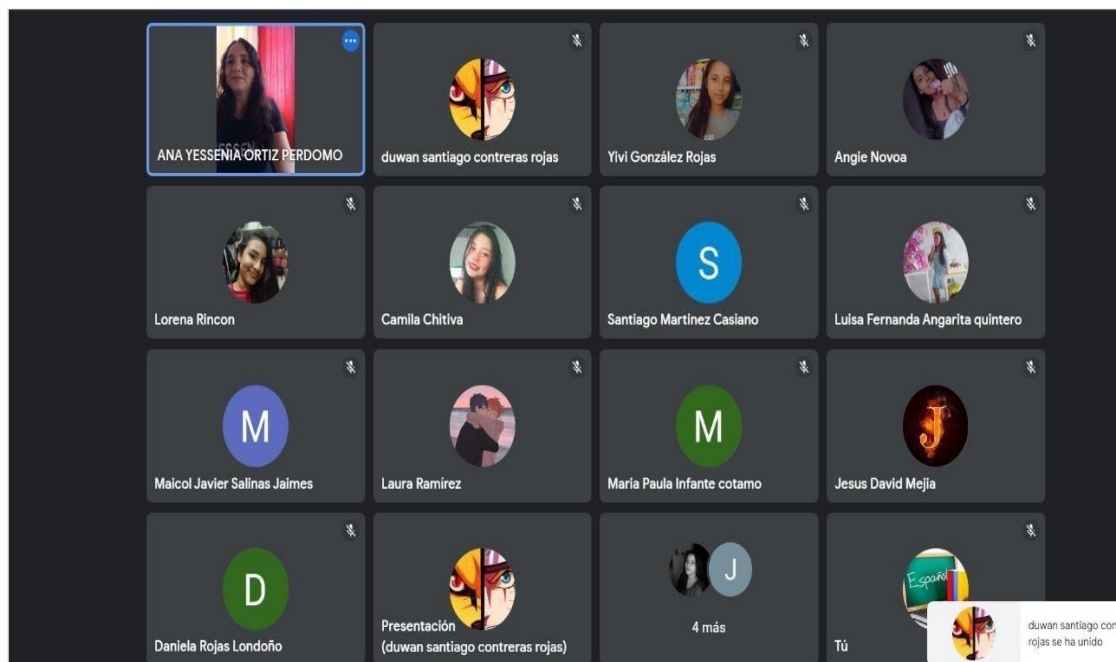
ANA YESSENIA ORTIZ PERDOMO

duwan santiago contreras rojas

Yivi González Rojas

Angie Novoa

Lorena Rincon

Camila Chitiva

S

Santiago Martinez Casiano

Luisa Fernanda Angarita quintero

M

Maicol Javier Salinas Jaimes

Laura Ramírez

M

Maria Paula Infante cotamo

J

Jesus David Mejia

D

Daniela Rojas Londoño

Presentación (duwan santiago contreras rojas)

J

4 más

Español

Tú

duwan santiago con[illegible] rojas se ha unido